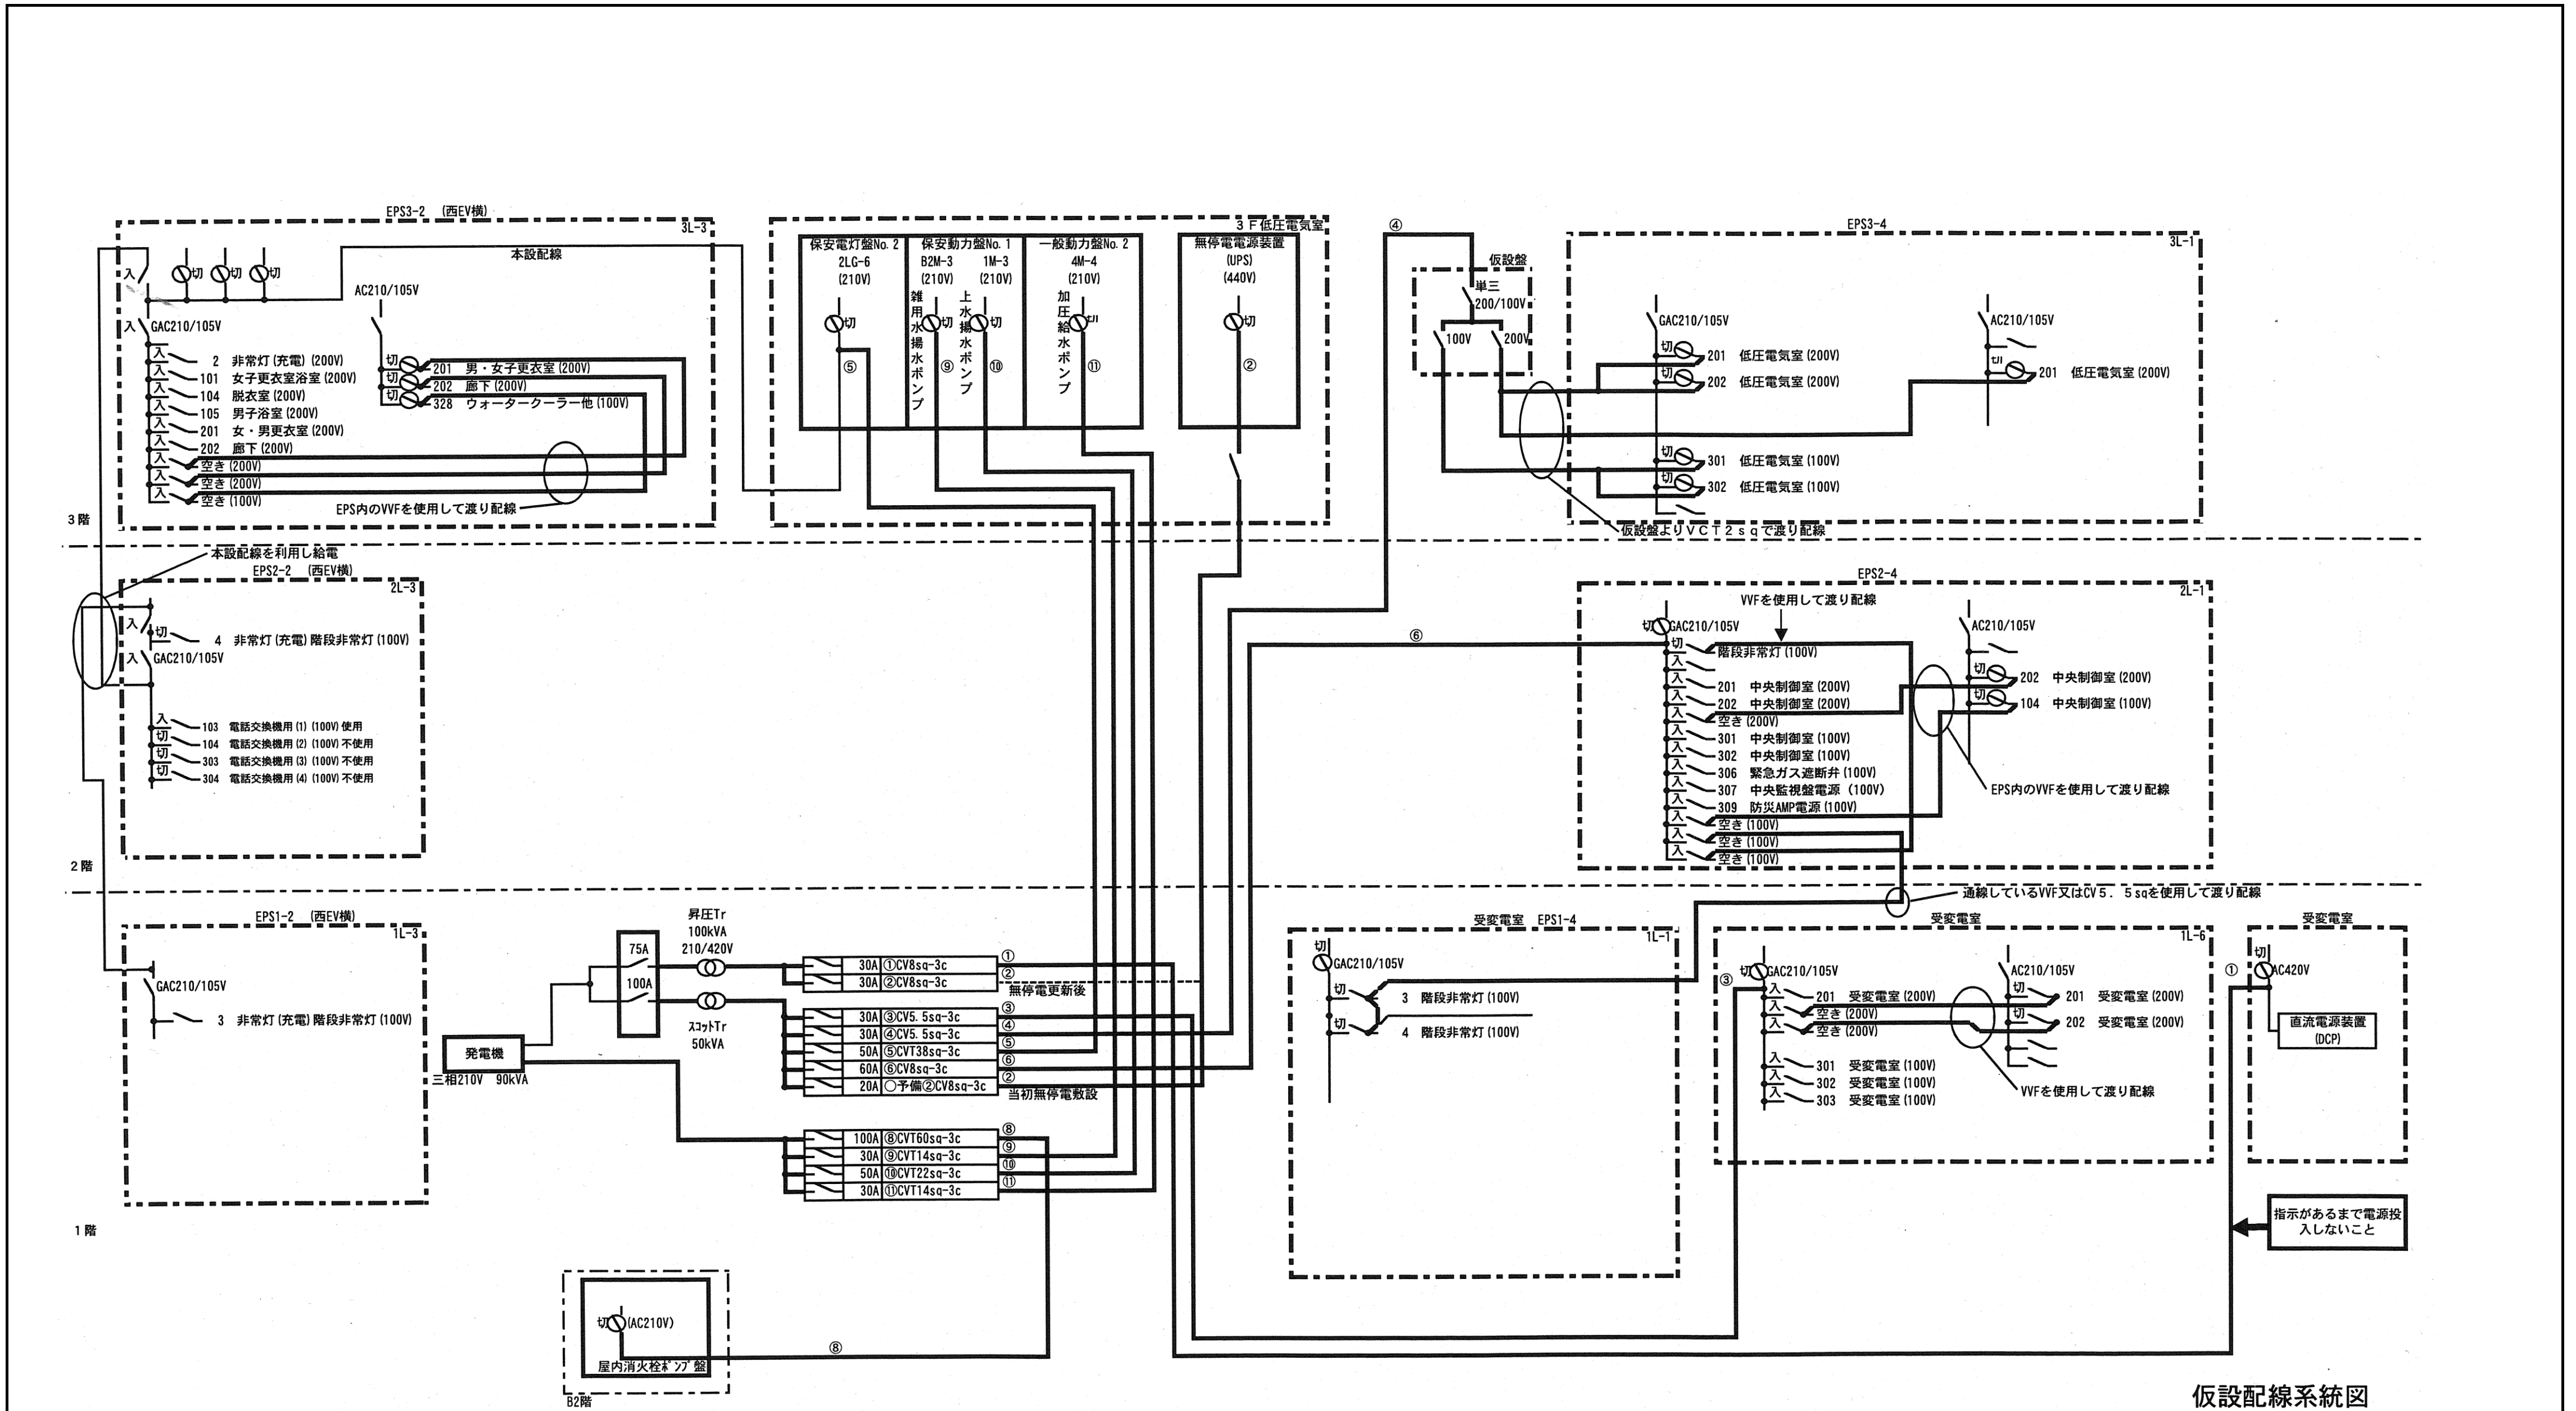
EPS3-2 (西EV横)
3L-3
本設配線
入 切 切 切
AC210/105V
入 GAC210/105V
入 2 非常灯(充電)(200V)
入 101 女子更衣室浴室(200V)
入 104 脱衣室(200V)
入 105 男子浴室(200V)
入 201 女・男更衣室(200V)
入 202 廊下(200V)
入 空き(200V)
入 空き(200V)
入 空き(100V)
切 201 男・女子更衣室(200V)
切 202 廊下(200V)
切 328 ウォータークーラー他(100V)
EPS内のVVFを使用して渡り配線

3F低圧電気室
保安電灯盤No. 2 2LG-6 (210V) 切 ⑤
保安動力盤No. 1 B2M-3 (210V) 1M-3 (210V)
雑用水揚水ポンプ 切 ⑨
上水揚水ポンプ 切 ⑩
一般動力盤No. 2 4M-4 (210V)
加圧給水ポンプ 切 ⑪
無停電電源装置 (UPS) (440V) 切 ②

④
仮設盤
単三 200/100V
100V 200V

EPS3-4
3L-1
GAC210/105V
切 201 低圧電気室(200V)
切 202 低圧電気室(200V)
切 301 低圧電気室(100V)
切 302 低圧電気室(100V)
AC210/105V
切 201 低圧電気室(200V)
仮設盤よりVCT2sqで渡り配線

3階
本設配線を利用し給電
EPS2-2 (西EV横)
2L-3
入 切 4 非常灯(充電)階段非常灯(100V)
入 GAC210/105V
入 103 電話交換機用(1)(100V)使用
切 104 電話交換機用(2)(100V)不使用
切 303 電話交換機用(3)(100V)不使用
切 304 電話交換機用(4)(100V)不使用

⑥
EPS2-4
2L-1
VVFを使用して渡り配線
切 GAC210/105V
切 階段非常灯(100V)
入
入 201 中央制御室(200V)
入 202 中央制御室(200V)
入 空き(200V)
入 301 中央制御室(100V)
入 302 中央制御室(100V)
入 306 緊急ガス遮断弁(100V)
入 307 中央監視盤電源 (100V)
入 309 防災AMP電源(100V)
入 空き(100V)
入 空き(100V)
入 空き(100V)
AC210/105V
切 202 中央制御室(200V)
切 104 中央制御室(100V)
EPS内のVVFを使用して渡り配線

2階
通線しているVVF又はCV5.5sqを使用して渡り配線

EPS1-2 (西EV横)
1L-3
GAC210/105V
3 非常灯(充電)階段非常灯(100V)

75A
100A
昇圧Tr 100kVA 210/420V
スコットTr 50kVA
発電機
三相210V 90kVA

| | |
|---|---|
| 30A | ①CV8sq-3c |
| 30A | ②CV8sq-3c |

①
②
無停電更新後

| | |
|---|---|
| 30A | ③CV5. 5sq-3c |
| 30A | ④CV5. 5sq-3c |
| 50A | ⑤CVT38sq-3c |
| 60A | ⑥CV8sq-3c |
| 20A | ○予備②CV8sq-3c |

③
④
⑤
⑥
②
当初無停電敷設

| | |
|---|---|
| 100A | ⑧CVT60sq-3c |
| 30A | ⑨CVT14sq-3c |
| 50A | ⑩CVT22sq-3c |
| 30A | ⑪CVT14sq-3c |

⑧
⑨
⑩
⑪

受変電室 EPS1-4
1L-1
切 GAC210/105V
切 3 階段非常灯(100V)
切 4 階段非常灯(100V)

受変電室
1L-6
③ 切 GAC210/105V
入 201 受変電室(200V)
入 空き(200V)
入 空き(200V)
入 301 受変電室(100V)
入 302 受変電室(100V)
入 303 受変電室(100V)
AC210/105V
切 201 受変電室(200V)
切 202 受変電室(200V)
VVFを使用して渡り配線

受変電室
① 切 AC420V
直流電源装置 (DCP)

指示があるまで電源投入しないこと

1階

切 (AC210V)
屋内消火栓ポンプ盤
⑧
B2階

仮設配線系統図